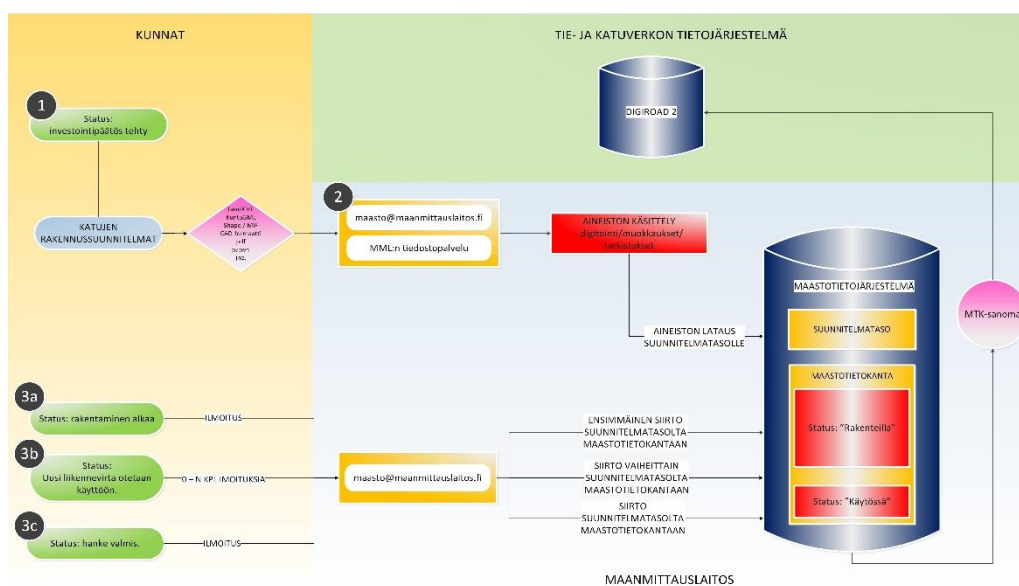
KUNNAT

TIE- JA KATUVERKON TIETOJÄRJESTELMÄ

1

Status: investointipäätös tehty

DIGIROAD 2

KATUJEN RAKENNUSSUUNNITELMAT

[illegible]

2

maasto@maanmittauslaitos.fi

MML:n tiedostopalvelu

AINEISTON KÄSITTELY - digitointi/muokkaukset/ tarkistukset

MAASTOTIETOJÄRJESTELMÄ

MTK-sanoma

AINEISTON LATAUS SUUNNITELMATASOLLE

SUUNNITELMATASO

MAASTOTIETOKANTA

3a

Status: rakentaminen alkaa

ILMOITUS

ENSIMMÄINEN SIIRTO SUUNNITELMATASOLTA MAASTOTIETOKANTAAN

Status: "Rakenteilla"

3b

Status: Uusi liikennevirta otetaan käyttöön.

0 – N KPL ILMOITUKSIA

maasto@maanmittauslaitos.fi

SIIRTO VAIHEITTAIN SUUNNITELMATASOLTA MAASTOTIETOKANTAAN

Status: "Käytössä"

SIIRTO SUUNNITELMATASOLTA MAASTOTIETOKANTAAN

3c

Status: hanke valmis.

ILMOITUS

MAANMITTAUSLAITOS